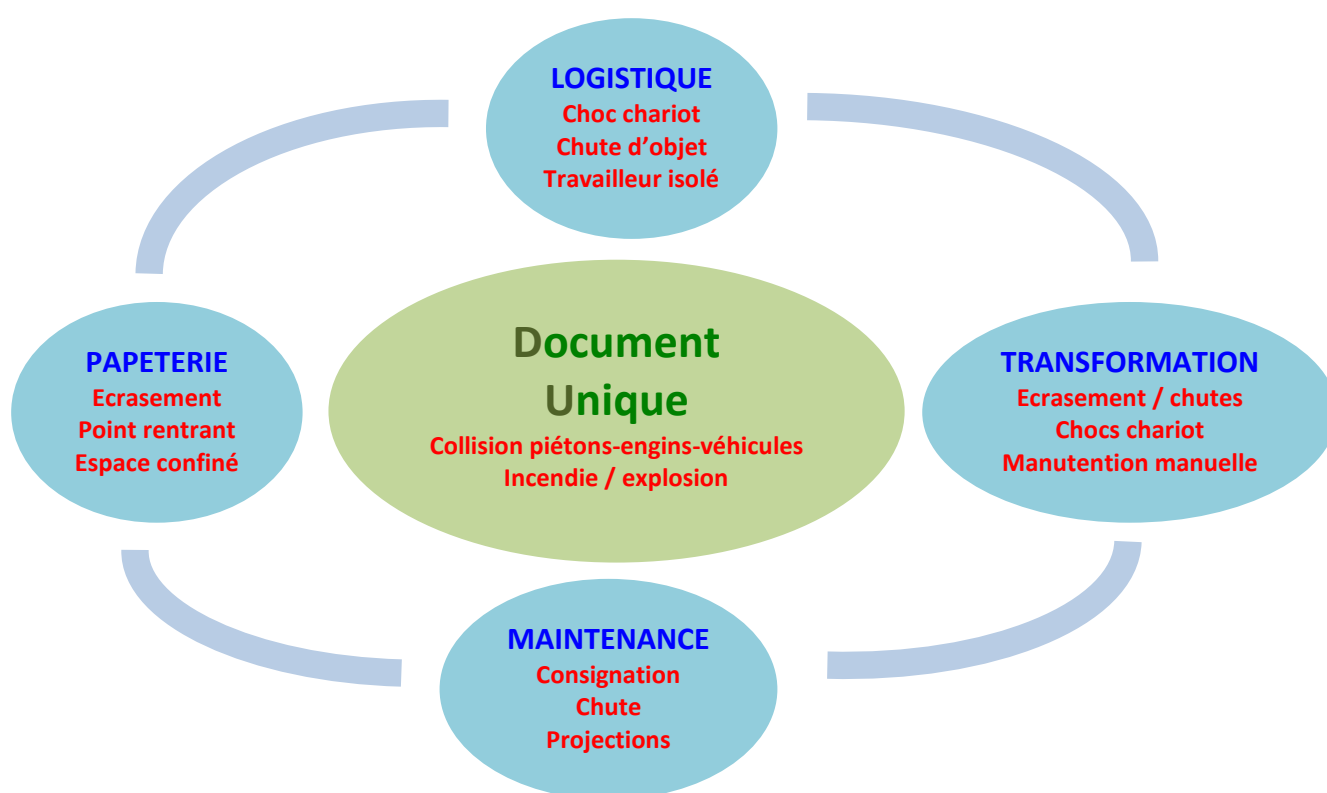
LOGISTIQUE
Choc chariot
Chute d'objet
Travailleur isolé

PAPETERIE
Ecrasement
Point rentrant
Espace confiné

Document
Unique
Collision piétons-engins-véhicules
Incendie / explosion

TRANSFORMATION
Ecrasement / chutes
Chocs chariot
Manutention manuelle

MAINTENANCE
Consignation
Chute
Projections